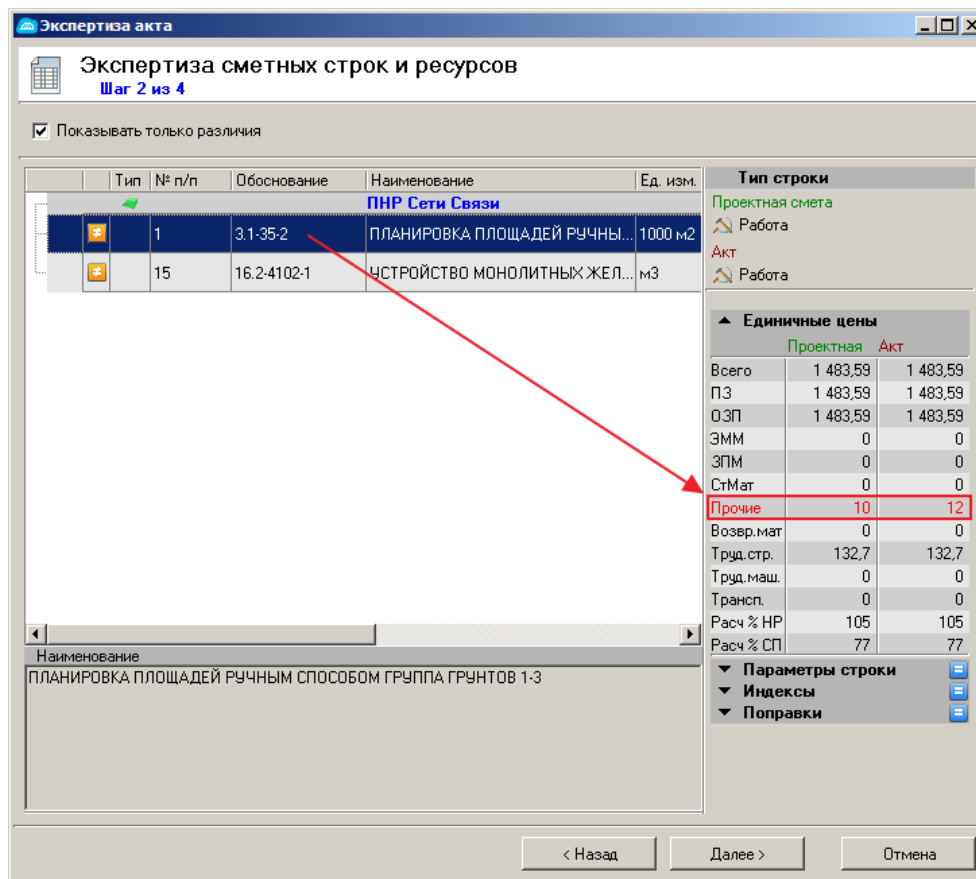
Экспертиза акта

Экспертиза сметных строк и ресурсов
Шаг 2 из 4

☑ Показывать только различия

| Тип | № п/п | Обоснование | Наименование | Ед. изм. |
|---|---|---|---|---|
| | | | ПНР Сети Связи | |
| | 1 | 3.1-35-2 | ПЛАНИРОВКА ПЛОЩАДЕЙ РУЧНЫ... | 1000 м2 |
| | 15 | 16.2-4102-1 | УСТРОЙСТВО МОНОЛИТНЫХ ЖЕЛ... | м3 |

Наименование
ПЛАНИРОВКА ПЛОЩАДЕЙ РУЧНЫМ СПОСОБОМ ГРУППА ГРУНТОВ 1-3

Тип строки
Проектная смета
Работа
Акт
Работа

Единичные цены

| | Проектная | Акт |
|---|---|---|
| Всего | 1 483,59 | 1 483,59 |
| ПЗ | 1 483,59 | 1 483,59 |
| ОЗП | 1 483,59 | 1 483,59 |
| ЭММ | 0 | 0 |
| ЗПМ | 0 | 0 |
| СтМат | 0 | 0 |
| Прочие | 10 | 12 |
| Возвр.мат | 0 | 0 |
| Труд.стр. | 132,7 | 132,7 |
| Труд.маш. | 0 | 0 |
| Трансп. | 0 | 0 |
| Расч % НР | 105 | 105 |
| Расч % СП | 77 | 77 |

Параметры строки
Индексы
Поправки

< Назад
Далее >
Отмена